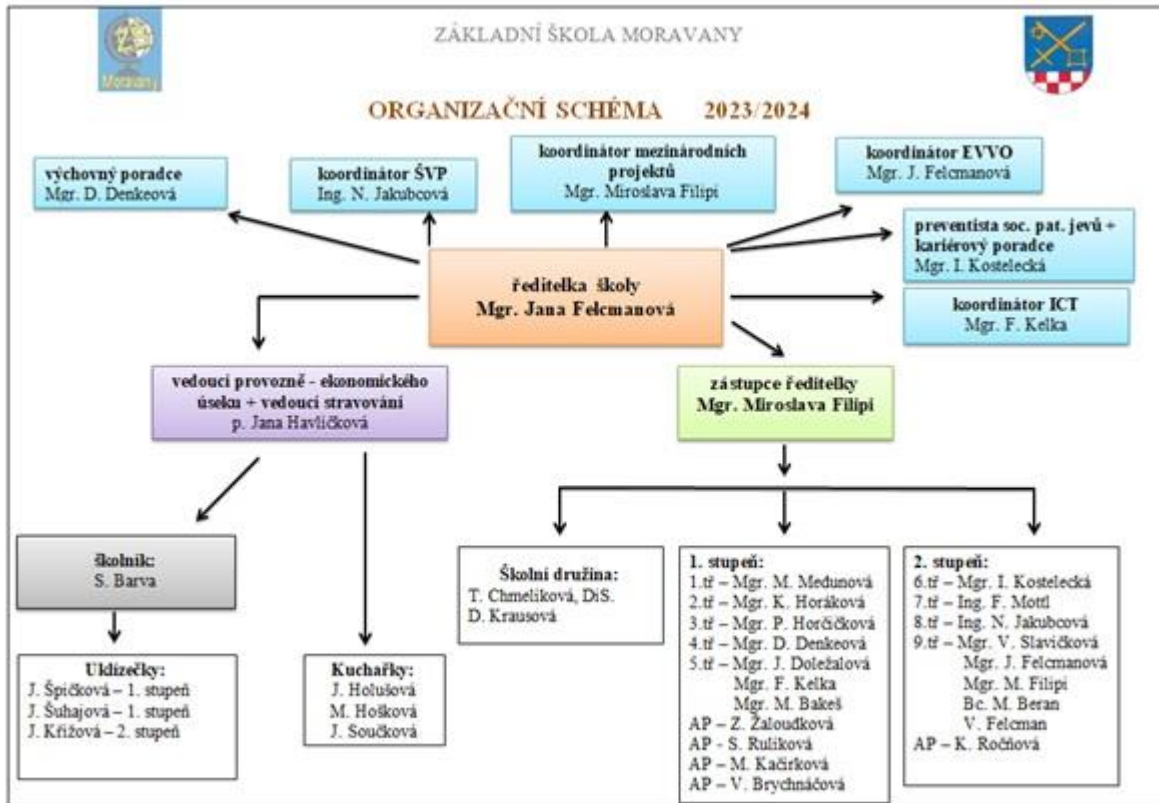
Moravany

ZÁKLADNÍ ŠKOLA MORAVANY

ORGANIZAČNÍ SCHÉMA 2023/2024

výchovný poradce
Mgr. D. Denkeová

koordinátor ŠVP
Ing. N. Jakubcová

koordinátor mezinárodních projektů
Mgr. Miroslava Filipi

koordinátor EVVO
Mgr. J. Felcmanová

preventista soc. pat. jevů + kariérový poradce
Mgr. I. Kostelecká

ředitelka školy
Mgr. Jana Felcmanová

koordinátor ICT
Mgr. F. Kelka

vedoucí provozně - ekonomického úseku + vedoucí stravování
p. Jana Havlíčková

zástupce ředitelky
Mgr. Miroslava Filipi

školník:
S. Barva

Uklízečky:
J. Špičková – 1. stupeň
J. Šuhajová – 1. stupeň
J. Křížová – 2. stupeň

Kuchařky:
J. Holušová
M. Hošková
J. Součková

Školní družina:
T. Chmelíková, DiS.
D. Krausová

1. stupeň:
1.tř – Mgr. M. Medunová
2.tř – Mgr. K. Horáková
3.tř – Mgr. P. Horčičková
4.tř – Mgr. D. Denkeová
5.tř – Mgr. J. Doležalová
Mgr. F. Kelka
Mgr. M. Bakeš
AP – Z. Žaloudková
AP - S. Ruliková
AP – M. Kačírková
AP – V. Brychnáčová

2. stupeň:
6.tř – Mgr. I. Kostelecká
7.tř – Ing. F. Mottl
8.tř – Ing. N. Jakubcová
9.tř – Mgr. V. Slavíčková
Mgr. J. Felcmanová
Mgr. M. Filipi
Bc. M. Beran
V. Felcman
AP – K. Ročňová